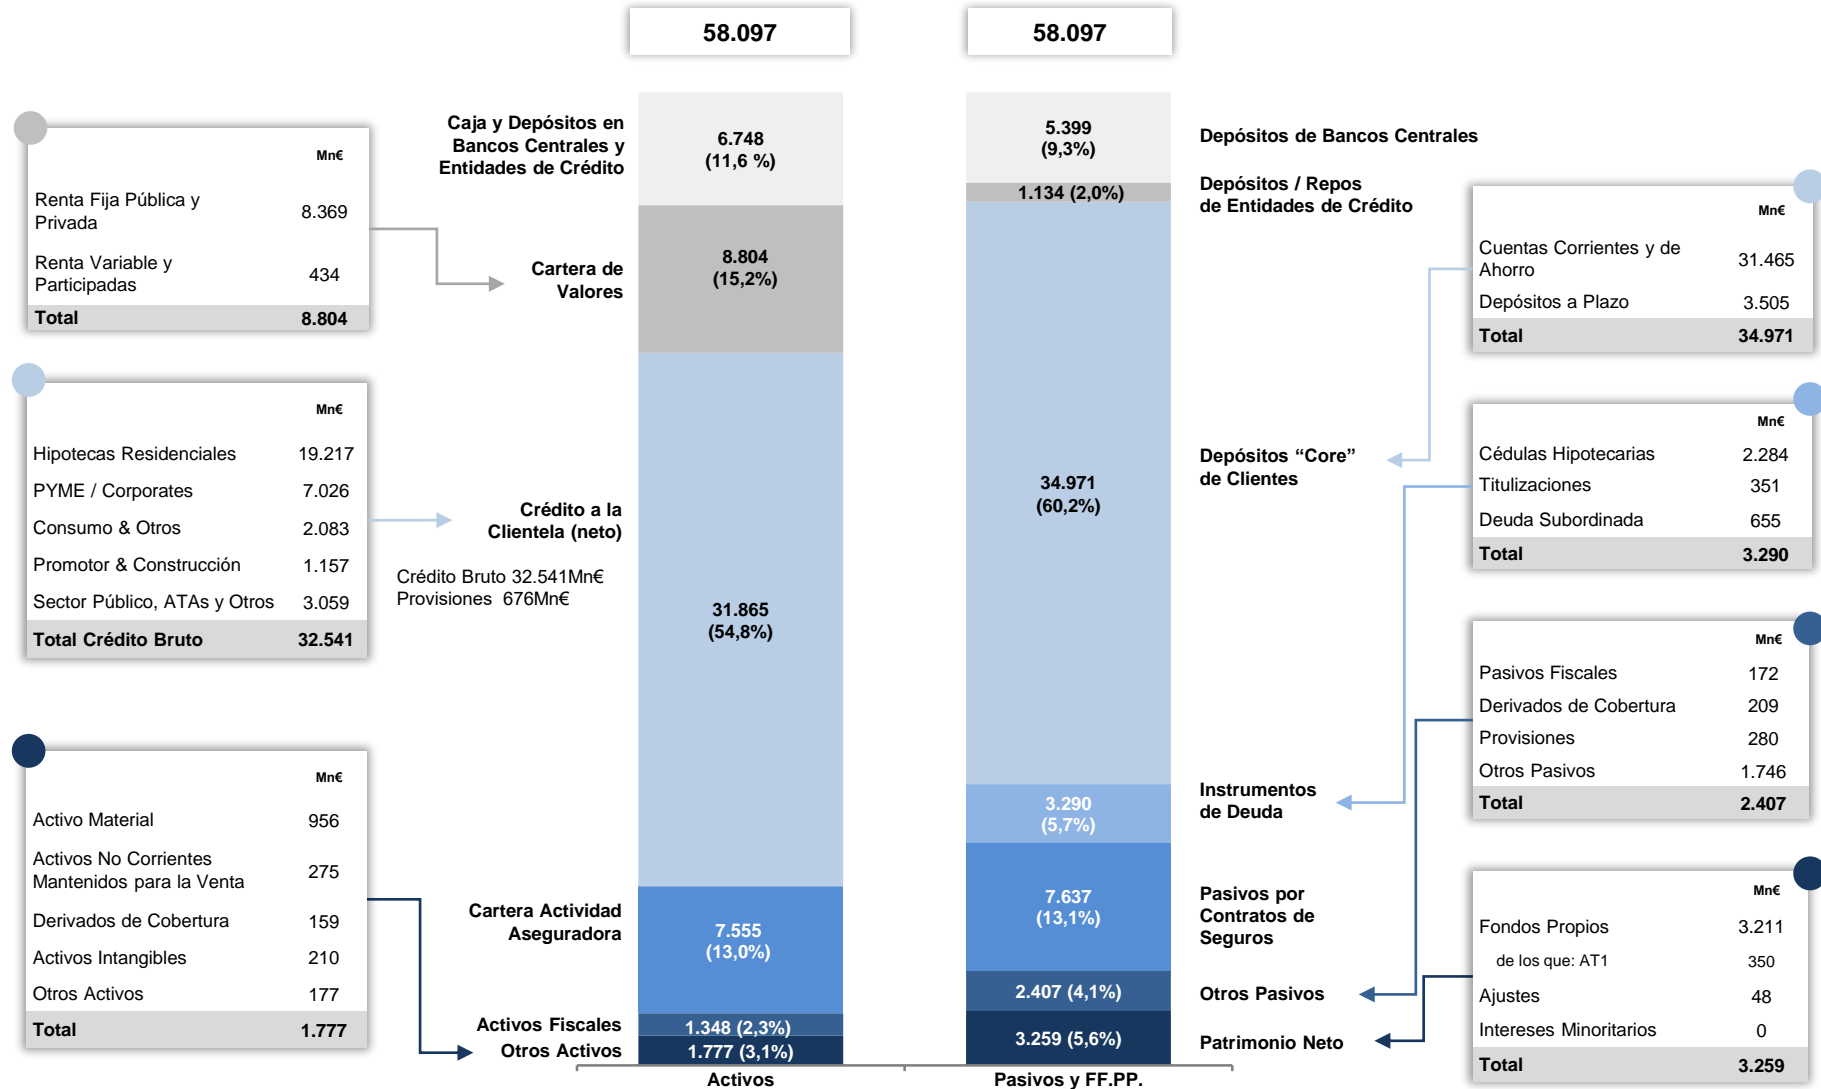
58.097

58.097

| | Mn€ |
|---|---|
| Renta Fija Pública y Privada | 8.369 |
| Renta Variable y Participadas | 434 |
| Total | 8.804 |

| | Mn€ |
|---|---|
| Hipotecas Residenciales | 19.217 |
| PYME / Corporates | 7.026 |
| Consumo & Otros | 2.083 |
| Promotor & Construcción | 1.157 |
| Sector Público, ATAs y Otros | 3.059 |
| Total Crédito Bruto | 32.541 |

| | Mn€ |
|---|---|
| Activo Material | 956 |
| Activos No Corrientes Mantenidos para la Venta | 275 |
| Derivados de Cobertura | 159 |
| Activos Intangibles | 210 |
| Otros Activos | 177 |
| Total | 1.777 |

Caja y Depósitos en Bancos Centrales y Entidades de Crédito

6.748 (11,6 %)

Cartera de Valores

8.804 (15,2%)

Crédito a la Clientela (neto)

Crédito Bruto 32.541Mn€
Provisiones 676Mn€

31.865 (54,8%)

Cartera Actividad Aseguradora

7.555 (13,0%)

Activos Fiscales

1.348 (2,3%)

Otros Activos

1.777 (3,1%)

Activos

5.399 (9,3%)

1.134 (2,0%)

34.971 (60,2%)

3.290 (5,7%)

7.637 (13,1%)

2.407 (4,1%)

3.259 (5,6%)

Pasivos y FF.PP.

Depósitos de Bancos Centrales

Depósitos / Repos de Entidades de Crédito

Depósitos “Core” de Clientes

Instrumentos de Deuda

Pasivos por Contratos de Seguros

Otros Pasivos

Patrimonio Neto

| | Mn€ |
|---|---|
| Cuentas Corrientes y de Ahorro | 31.465 |
| Depósitos a Plazo | 3.505 |
| Total | 34.971 |

| | Mn€ |
|---|---|
| Cédulas Hipotecarias | 2.284 |
| Titulizaciones | 351 |
| Deuda Subordinada | 655 |
| Total | 3.290 |

| | Mn€ |
|---|---|
| Pasivos Fiscales | 172 |
| Derivados de Cobertura | 209 |
| Provisiones | 280 |
| Otros Pasivos | 1.746 |
| Total | 2.407 |

| | Mn€ |
|---|---|
| Fondos Propios | 3.211 |
| de los que: AT1 | 350 |
| Ajustes | 48 |
| Intereses Minoritarios | 0 |
| Total | 3.259 |